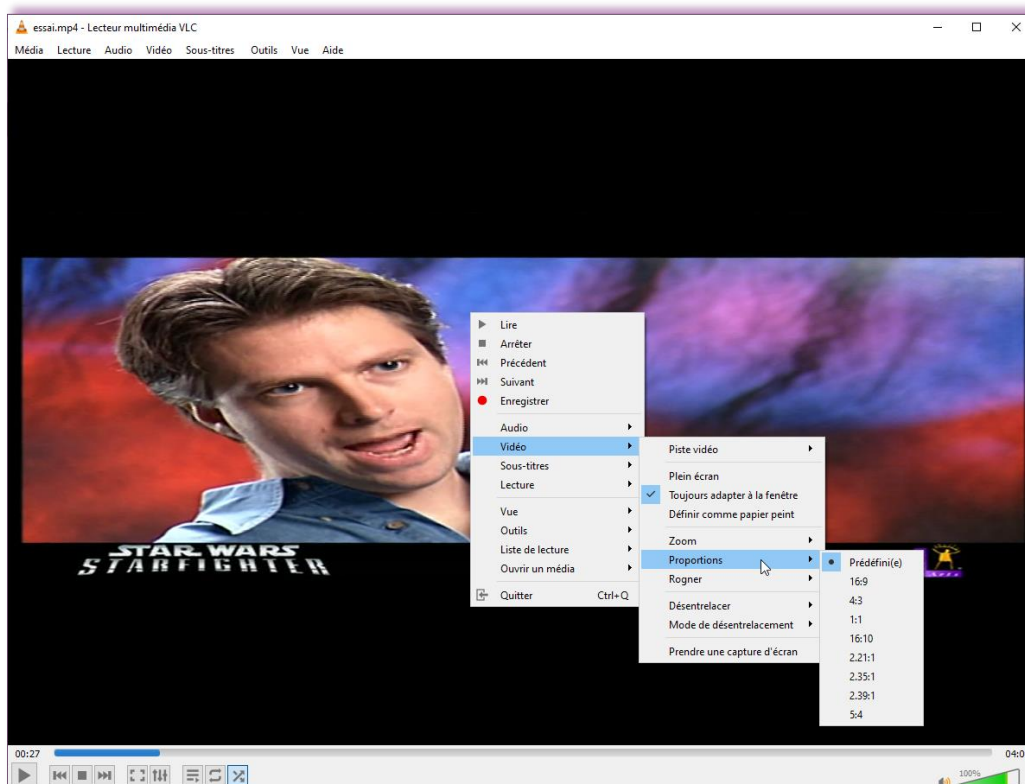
essai.mp4 - Lecteur multimédia VLC

Média Lecture Audio Vidéo Sous-titres Outils Vue Aide

STAR WARS
STARFIGHTER

Lire
Arrêter
Précédent
Suivant
Enregistrer
Audio
Vidéo
Sous-titres
Lecture
Vue
Outils
Liste de lecture
Ouvrir un média
Quitter Ctrl+Q

Piste vidéo
Plein écran
Toujours adapter à la fenêtre
Définir comme papier peint
Zoom
Proportions
Rogner
Désentrelacer
Mode de désentrelacement
Prendre une capture d'écran

Prédéfini(e)
16:9
4:3
1:1
16:10
2.21:1
2.35:1
2.39:1
5:4

00:27
04:0
100%